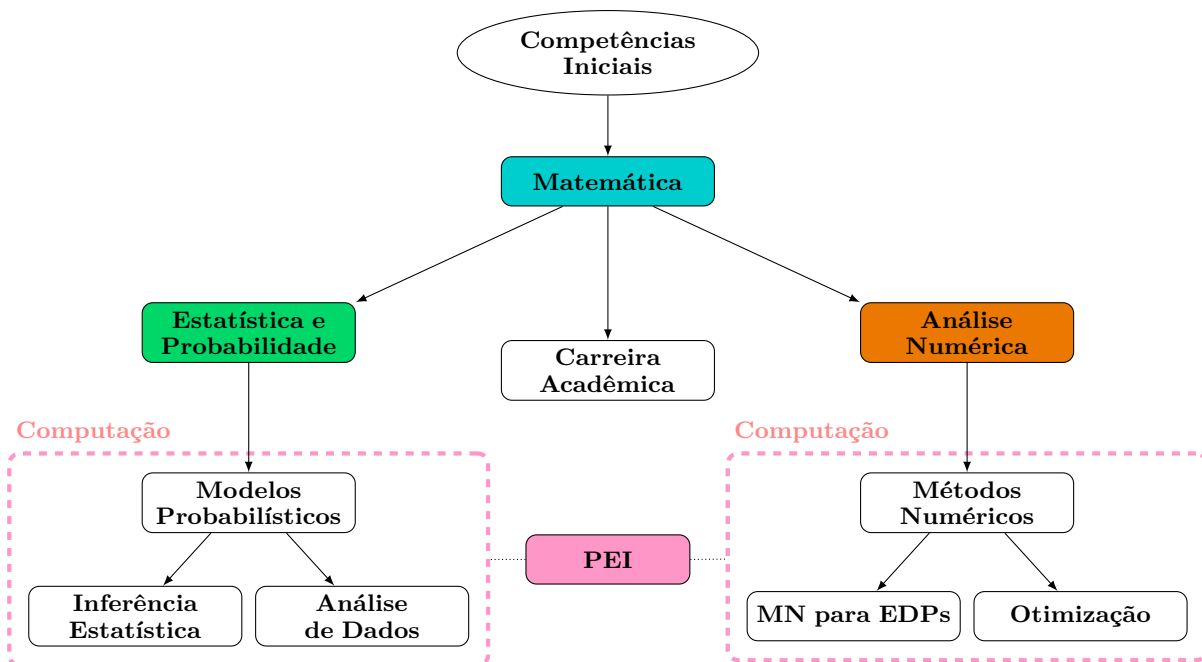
Competências Iniciais

Matemática

Estatística e Probabilidade

Carreira Acadêmica

Análise Numérica

Computação

Modelos Probabilísticos

Inferência Estatística

Análise de Dados

PEI

Computação

Métodos Numéricos

MN para EDPs

Otimização